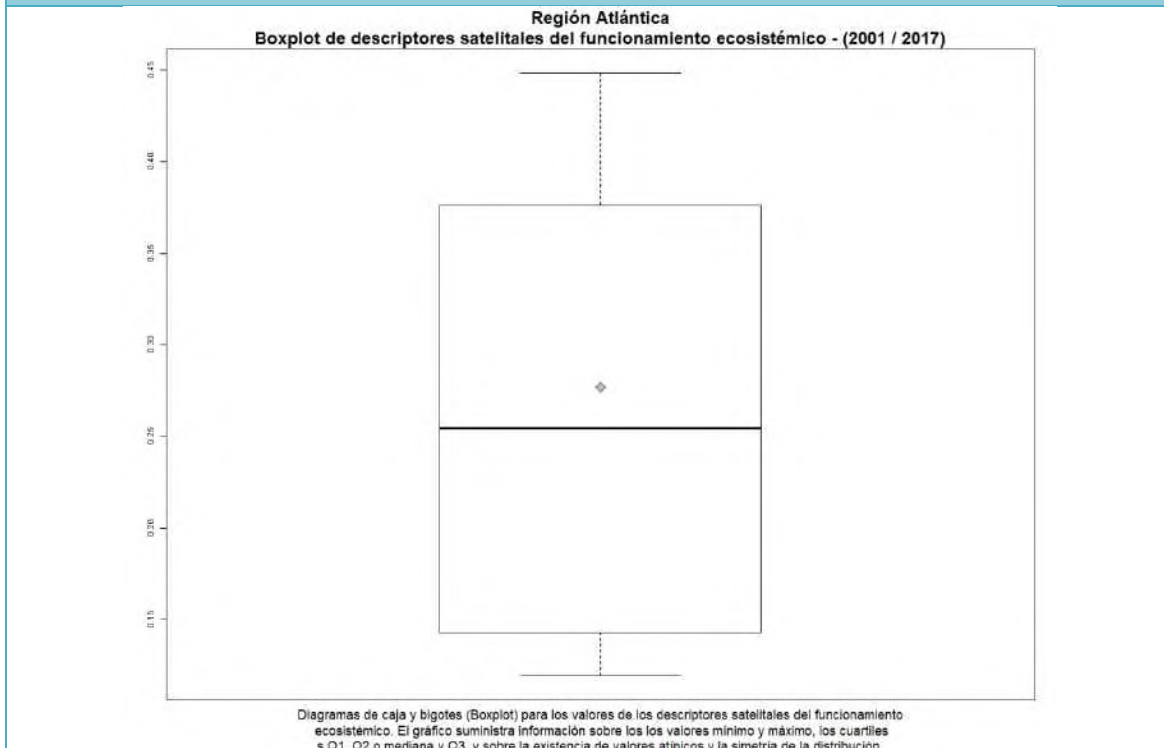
Región Atlántica
Boxplot de descriptores satelitales del funcionamiento ecosistémico - (2001 / 2017)

0.45
0.40
0.35
0.30
0.25
0.20
0.15

Diagramas de caja y bigotes (Boxplot) para los valores de los descriptores satelitales del funcionamiento ecosistémico. El gráfico suministra información sobre los los valores mínimo y máximo, los cuartiles s Q1, Q2 o mediana y Q3, y sobre la existencia de valores atípicos y la simetría de la distribución